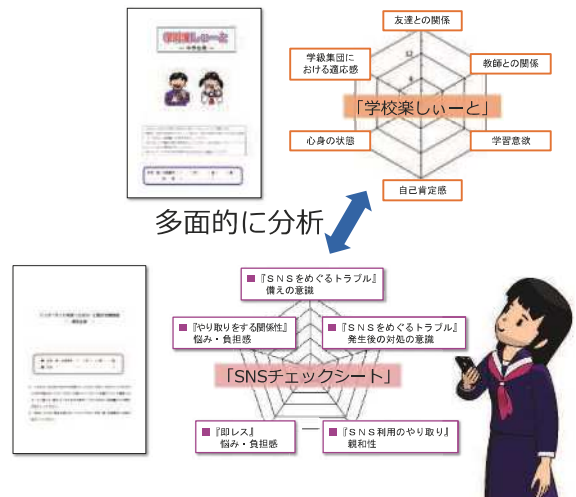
学校楽しいーと

友達との関係

学級集団における適応感

教師との関係

12

8

4

「学校楽しいーと」

心身の状態

学習意欲

自己肯定感

多面的に分析

『ＳＮＳをめぐるトラブル』備えの意識

『やり取りをする関係性』悩み・負担感

『ＳＮＳをめぐるトラブル』発生後の対処の意識

「SNSチェックシート」

『即レス』悩み・負担感

『ＳＮＳ利用のやり取り』親和性